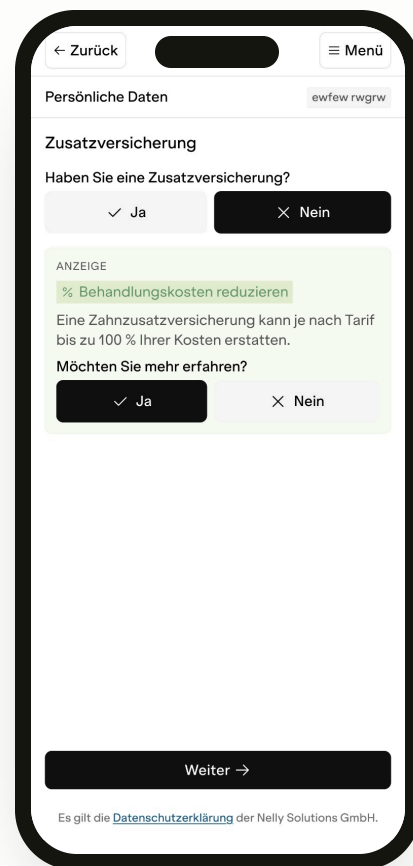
← Zurück

≡ Menü

Persönliche Daten

ewfew rwgrw

Zusatzversicherung

Haben Sie eine Zusatzversicherung?

✓ Ja

✕ Nein

ANZEIGE

% Behandlungskosten reduzieren

Eine Zahnzusatzversicherung kann je nach Tarif bis zu 100 % Ihrer Kosten erstatten.

Möchten Sie mehr erfahren?

✓ Ja

✕ Nein

Weiter →

Es gilt die Datenschutzerklärung der Nelly Solutions GmbH.